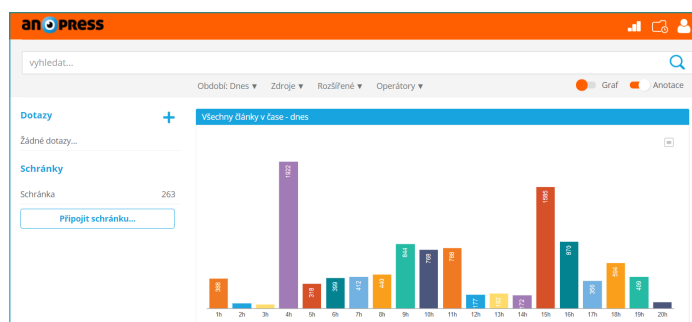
anopress

vyhledat...

Období: Dnes ▼ Zdroje ▼ Rozšířené ▼ Operátory ▼

Graf Anotace

Dotazy +

Žádné dotazy...

Schránky

Schránka 263

Připojit schránku...

Všechny články v čase - dnes

| 1h | 2h | 3h | 4h | 5h | 6h | 7h | 8h | 9h | 10h | 11h | 12h | 13h | 14h | 15h | 16h | 17h | 18h | 19h | 20h |
|---|---|---|---|---|---|---|---|---|---|---|---|---|---|---|---|---|---|---|---|
| 398 | | | 1922 | 318 | 389 | 412 | 442 | 844 | 788 | 798 | 177 | 182 | 172 | 1595 | 870 | 355 | 584 | 409 | |